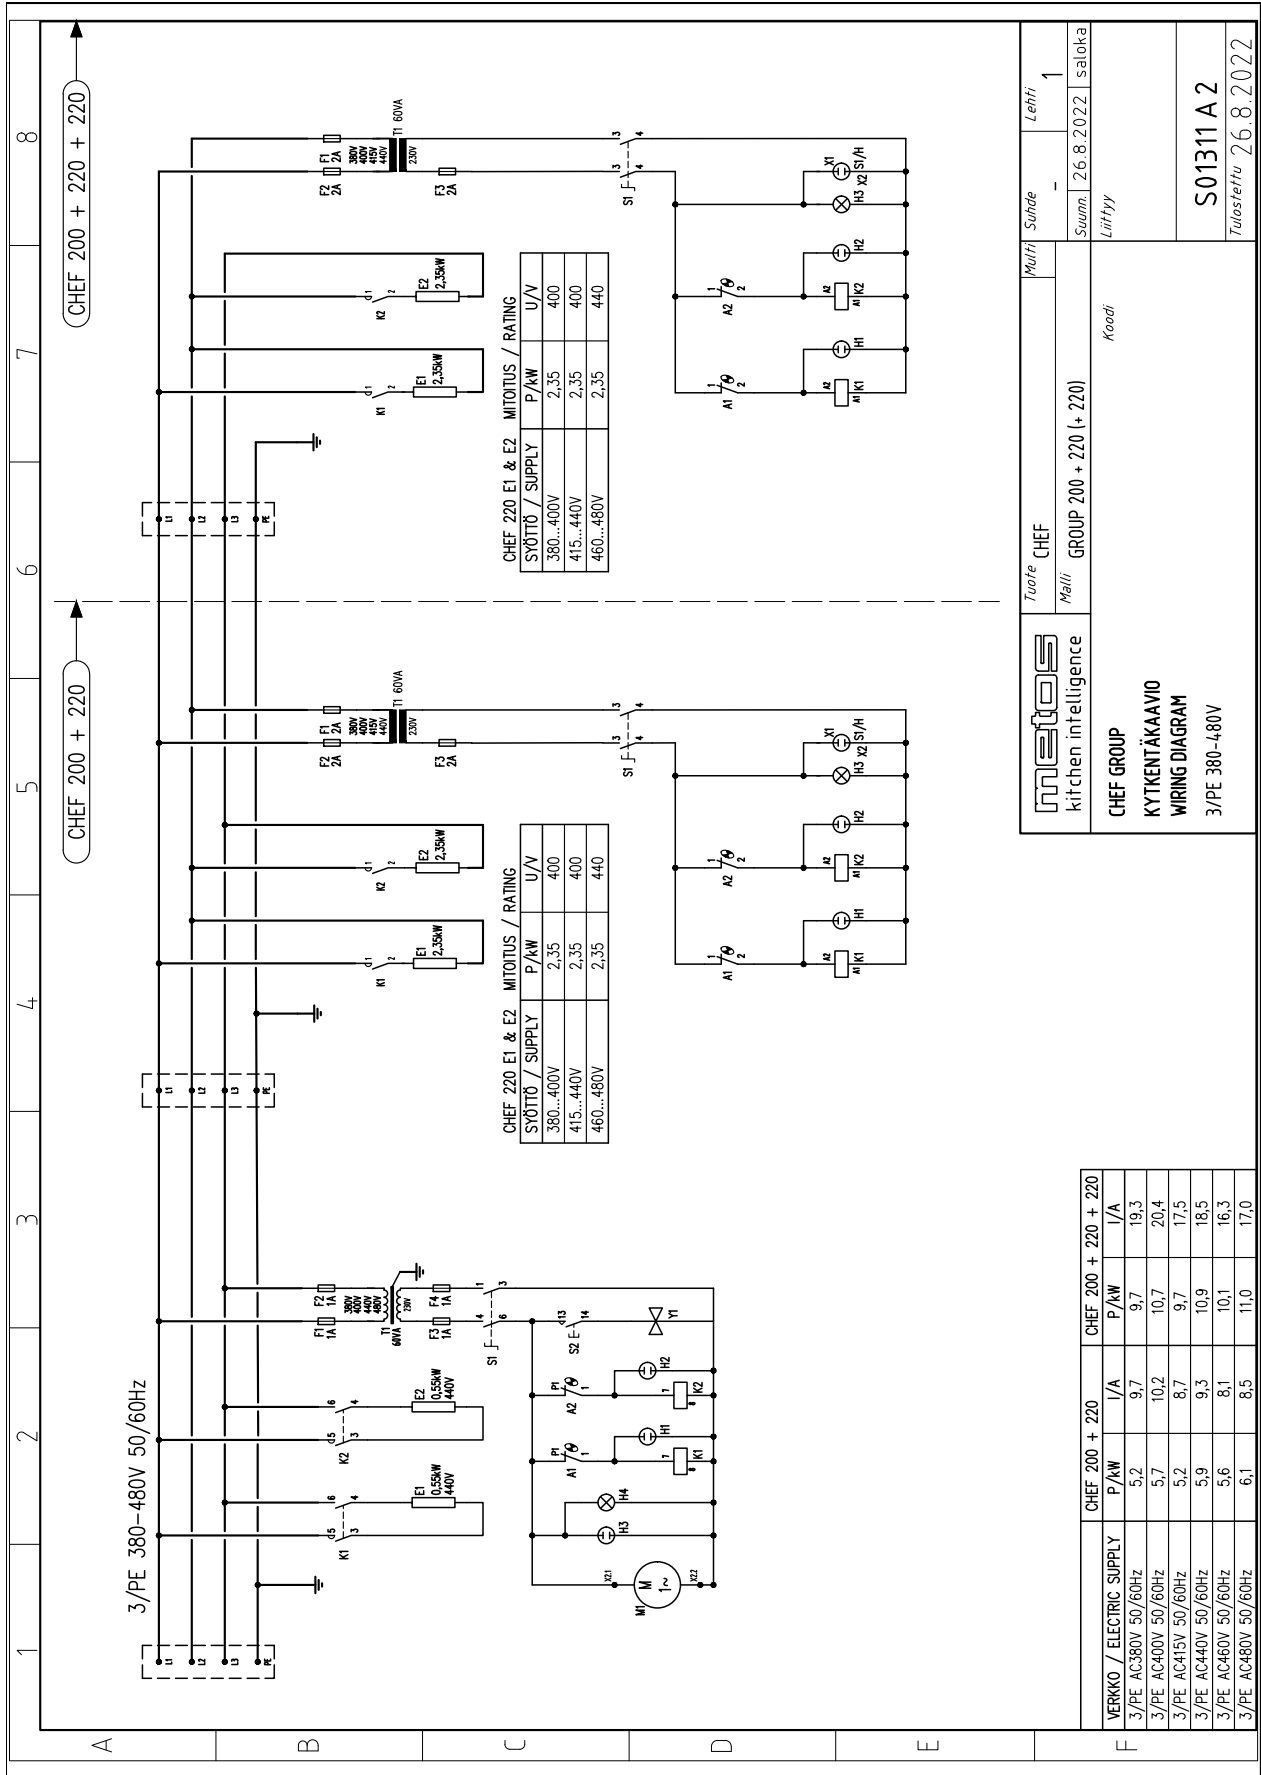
CHEF 200 + 220 + 220

CHEF 200 + 220

3/PE 380-480V 50/60Hz

1 2 3 4 5 6 7 8

A B C D E F

L1 L2 L3 PE

K1 K2 E1 0,55kW 440V E2 0,55kW 440V

F1 1A F2 1A T1 60VA 380V 400V 440V 480V 230V F3 1A F4 1A

S1 S2 Y1 M1 M 1~ X21 X22 H3 H4 A1 P1 K1 H1 A2 K2 H2

E1 2,35kW E2 2,35kW K1 K2

F1 2A F2 2A T1 60VA 380V 400V 415V 440V 230V F3 2A

S1 X1 X2 S1/H H3 A1 A2 K1 K2 H1 H2

| CHEF 220 E1 & E2 SYÖTTÖ / SUPPLY | MITOITUS / RATING P/kW | U/V |
|---|---|---|
| 380...400V | 2,35 | 400 |
| 415...440V | 2,35 | 400 |
| 460...480V | 2,35 | 440 |

| CHEF 220 E1 & E2 SYÖTTÖ / SUPPLY | MITOITUS / RATING P/kW | U/V |
|---|---|---|
| 380...400V | 2,35 | 400 |
| 415...440V | 2,35 | 400 |
| 460...480V | 2,35 | 440 |

| VERKKO / ELECTRIC SUPPLY | CHEF 200 + 220 P/kW | I/A | CHEF 200 + 220 + 220 P/kW | I/A |
|---|---|---|---|---|
| 3/PE AC380V 50/60Hz | 5,2 | 9,7 | 9,7 | 19,3 |
| 3/PE AC400V 50/60Hz | 5,7 | 10,2 | 10,7 | 20,4 |
| 3/PE AC415V 50/60Hz | 5,2 | 8,7 | 9,7 | 17,5 |
| 3/PE AC440V 50/60Hz | 5,9 | 9,3 | 10,9 | 18,5 |
| 3/PE AC460V 50/60Hz | 5,6 | 8,1 | 10,1 | 16,3 |
| 3/PE AC480V 50/60Hz | 6,1 | 8,5 | 11,0 | 17,0 |

metos kitchen intelligence

CHEF GROUP
KYTKENTÄKAAVIO
WIRING DIAGRAM
3/PE 380-480V

Tuote CHEF
Malli GROUP 200 + 220 (+ 220)
Multi Suhde - Lehti 1
Suunn. 26.8.2022 saloka
Liittyy
Koodi
S01311 A 2
Tulostettu 26.8.2022